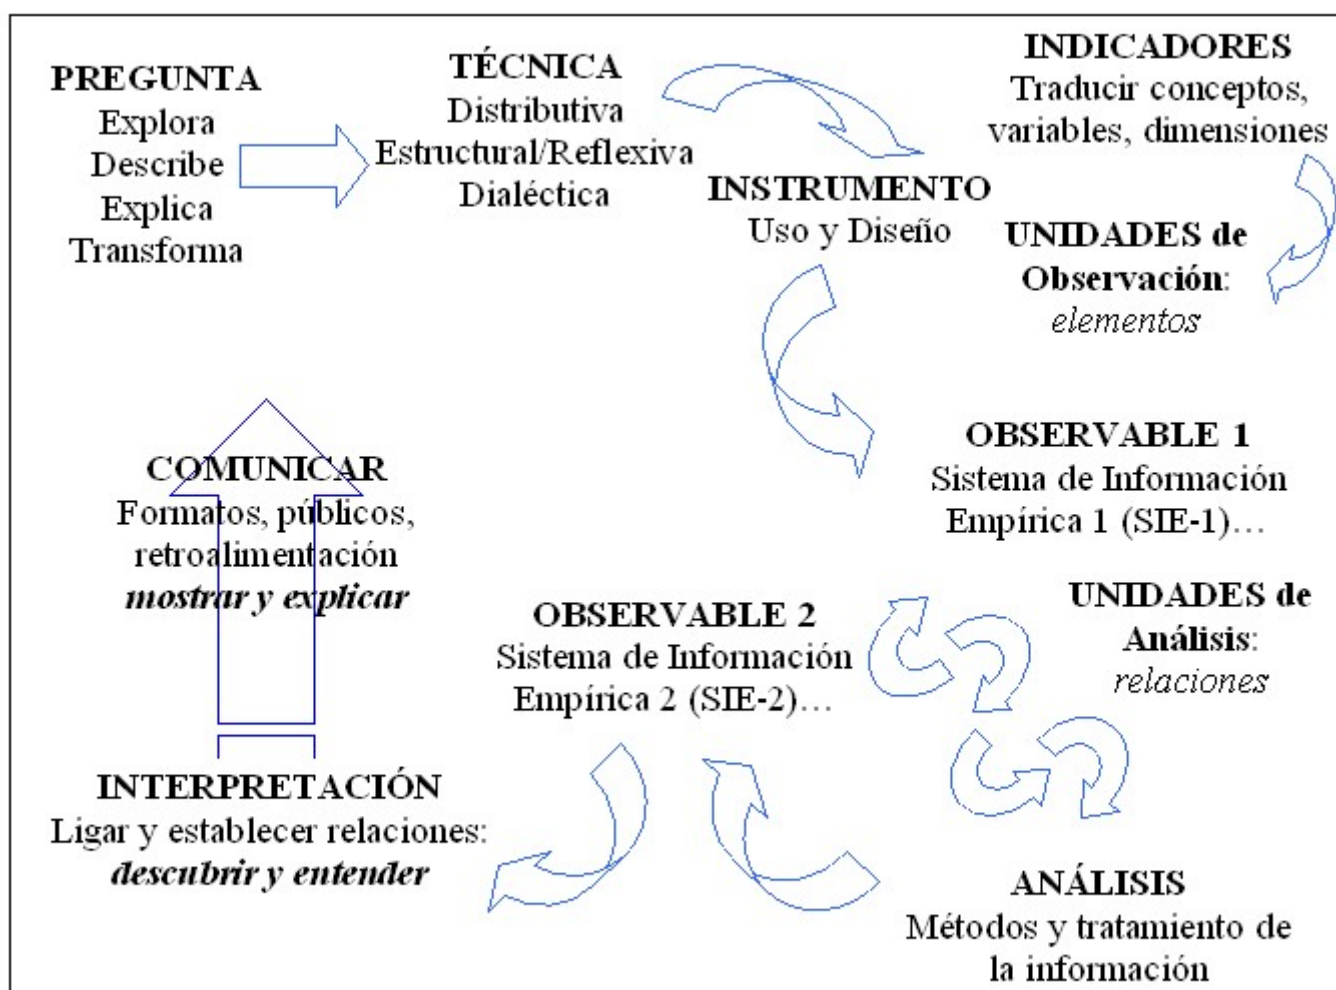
PREGUNTA
Explora
Describe
Explica
Transforma

TÉCNICA
Distributiva
Estructural/Reflexiva
Dialéctica

INDICADORES
Traducir conceptos, variables, dimensiones

INSTRUMENTO
Uso y Diseño

UNIDADES de Observación: *elementos*

OBSERVABLE 1
Sistema de Información Empírica 1 (SIE-1)…

UNIDADES de Análisis: *relaciones*

ANÁLISIS
Métodos y tratamiento de la información

OBSERVABLE 2
Sistema de Información Empírica 2 (SIE-2)…

INTERPRETACIÓN
Ligar y establecer relaciones: ***descubrir y entender***

COMUNICAR
Formatos, públicos, retroalimentación ***mostrar y explicar***